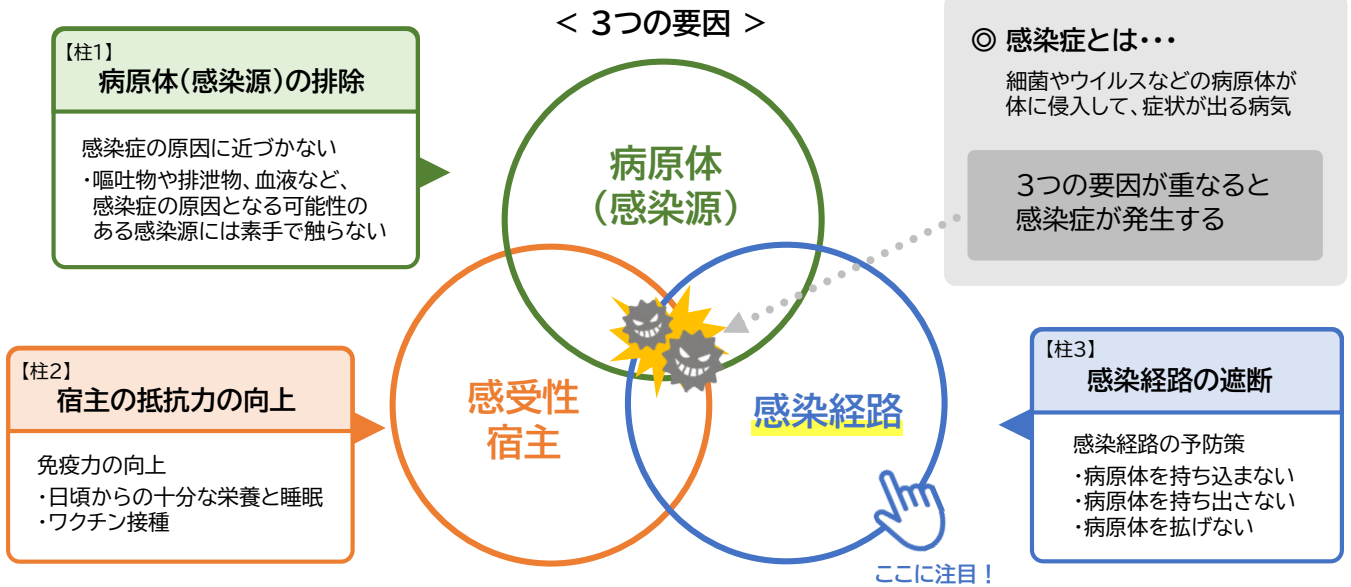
＜ 3つの要因 ＞

【柱1】
病原体（感染源）の排除

感染症の原因に近づかない
・嘔吐物や排泄物、血液など、感染症の原因となる可能性のある感染源には素手で触らない

◎ 感染症とは・・・
細菌やウイルスなどの病原体が体に侵入して、症状が出る病気

3つの要因が重なると感染症が発生する

病原体
（感染源）

感受性
宿主

感染経路

【柱2】
宿主の抵抗力の向上

免疫力の向上
・日頃からの十分な栄養と睡眠
・ワクチン接種

【柱3】
感染経路の遮断

感染経路の予防策
・病原体を持ち込まない
・病原体を持ち出さない
・病原体を拡げない

ここに注目！